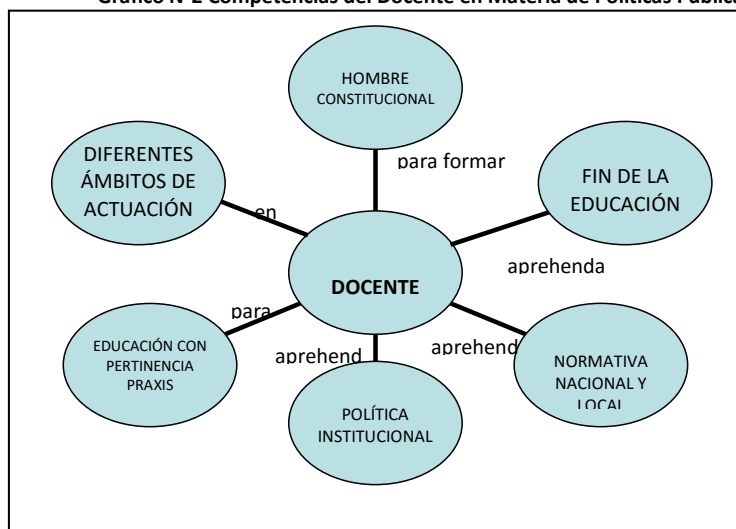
Gráfico N°2 Competencias del Docente en Materia de Políticas Públic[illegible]

HOMBRE CONSTITUCIONAL

para formar

DIFERENTES ÁMBITOS DE ACTUACIÓN

en

FIN DE LA EDUCACIÓN

DOCENTE

aprehenda

para

EDUCACIÓN CON PERTINENCIA PRAXIS

aprehend

aprehend

NORMATIVA NACIONAL Y LOCAL

POLÍTICA INSTITUCIONAL